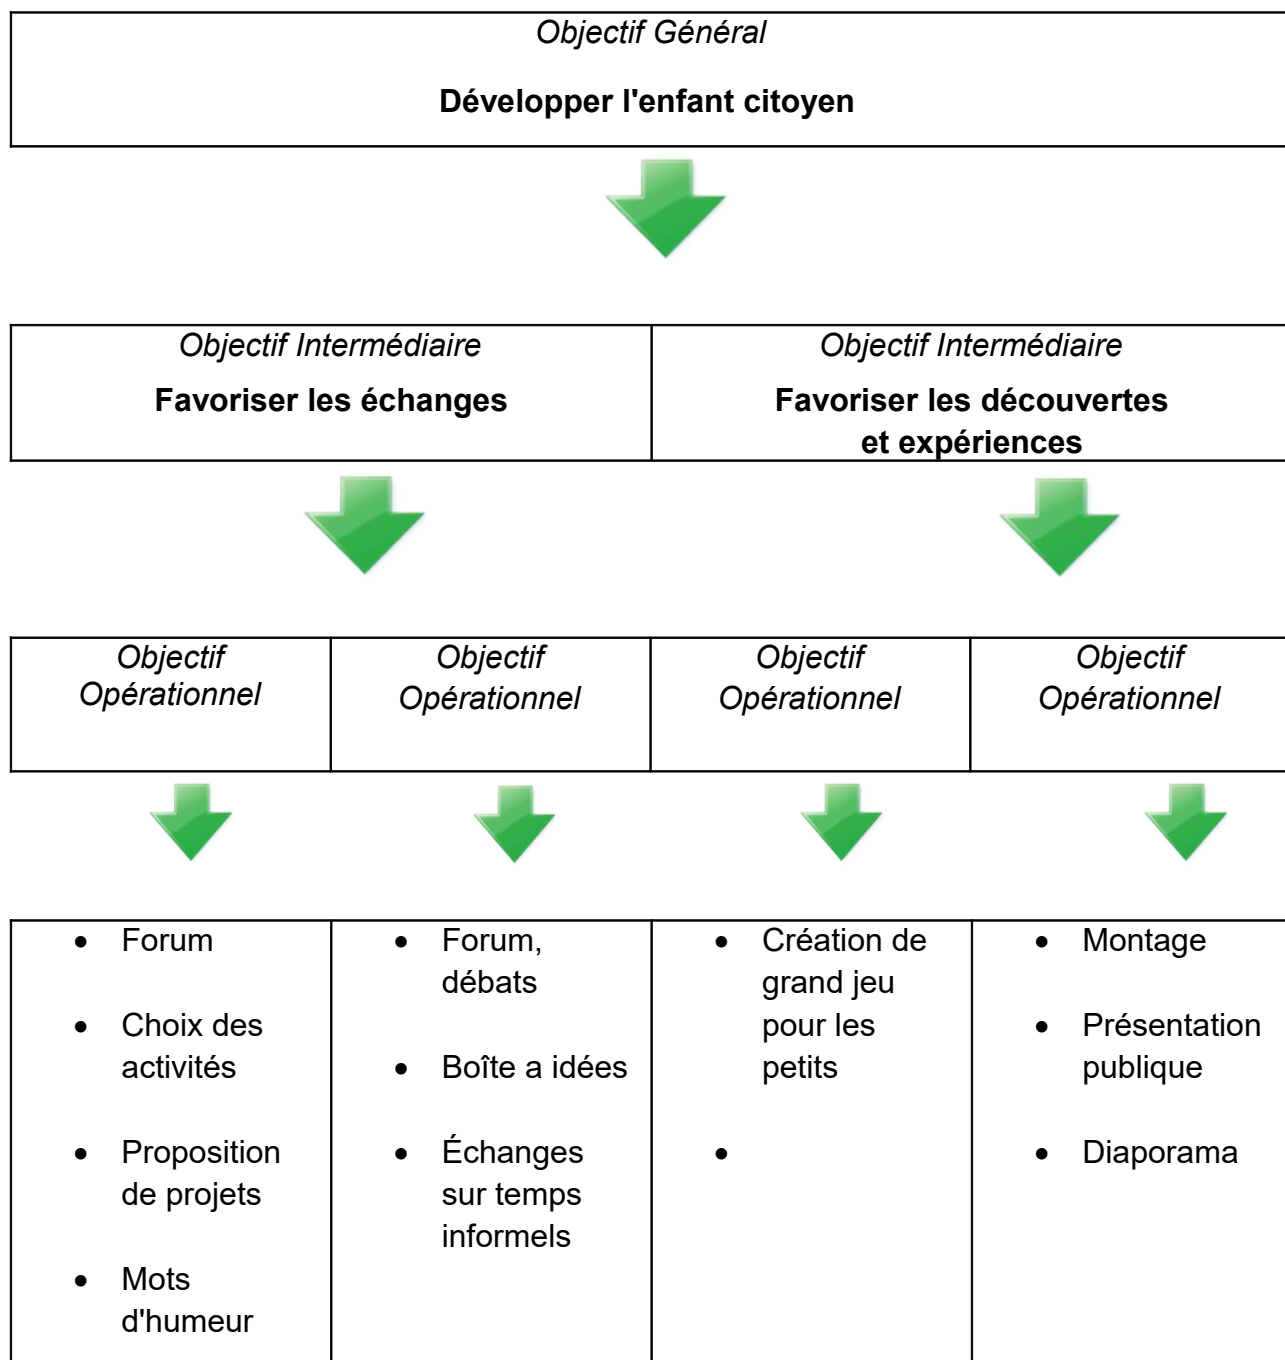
Objectif Général

**Développer l'enfant citoyen**

| Objectif Intermédiaire<br>**Favoriser les échanges** | Objectif Intermédiaire<br>**Favoriser les découvertes et expériences** |
|---|---|

| Objectif Opérationnel | Objectif Opérationnel | Objectif Opérationnel | Objectif Opérationnel |
|---|---|---|---|

| • Forum<br>• Choix des activités<br>• Proposition de projets<br>• Mots d'humeur | • Forum, débats<br>• Boîte a idées<br>• Échanges sur temps informels | • Création de grand jeu pour les petits<br>• | • Montage<br>• Présentation publique<br>• Diaporama |
|---|---|---|---|